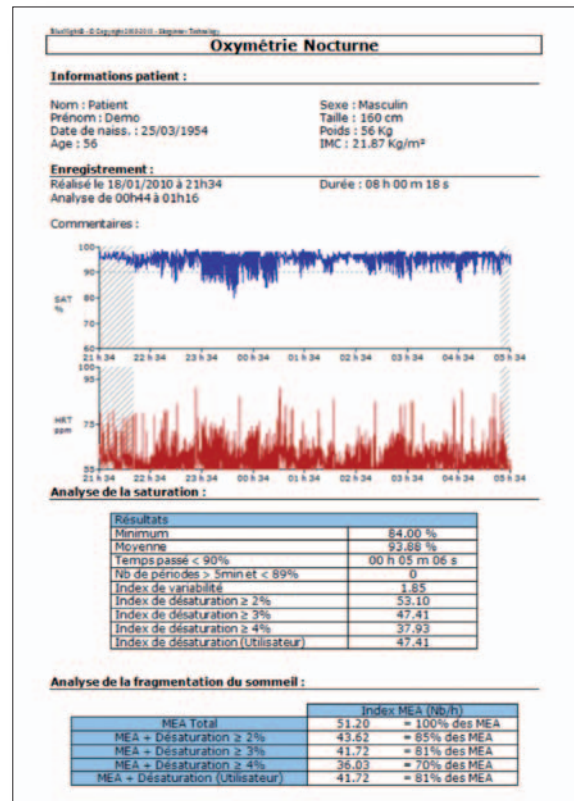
BlueSight® - © Copyright 2003-2010 - Sleepinnov Technology

Oxymétrie Nocturne

Informations patient :

Nom : Patient
Prénom : Demo
Date de naiss. : 25/03/1954
Age : 56

Sexe : Masculin
Taille : 160 cm
Poids : 56 Kg
IMC : 21.87 Kg/m²

Enregistrement :

Réalisé le 18/01/2010 à 21h34
Analyse de 00h44 à 01h16

Durée : 08 h 00 m 18 s

Commentaires :

100
90
SAT %
80
70
60
21 h 34 22 h 34 23 h 34 00 h 34 01 h 34 02 h 34 03 h 34 04 h 34 05 h 34

100
95
HRT bpm
75
55
21 h 34 22 h 34 23 h 34 00 h 34 01 h 34 02 h 34 03 h 34 04 h 34 05 h 34

Analyse de la saturation :

| Résultats | |
|---|---|
| Minimum | 84.00 % |
| Moyenne | 93.88 % |
| Temps passé < 90% | 00 h 05 m 06 s |
| Nb de périodes > 5min et < 89% | 0 |
| Index de variabilité | 1.85 |
| Index de désaturation ≥ 2% | 53.10 |
| Index de désaturation ≥ 3% | 47.41 |
| Index de désaturation ≥ 4% | 37.93 |
| Index de désaturation (Utilisateur) | 47.41 |

Analyse de la fragmentation du sommeil :

| | Index MEA (Nb/h) | |
|---|---|---|
| MEA Total | 51.20 | = 100% des MEA |
| MEA + Désaturation ≥ 2% | 43.62 | = 85% des MEA |
| MEA + Désaturation ≥ 3% | 41.72 | = 81% des MEA |
| MEA + Désaturation ≥ 4% | 36.03 | = 70% des MEA |
| MEA + Désaturation (Utilisateur) | 41.72 | = 81% des MEA |